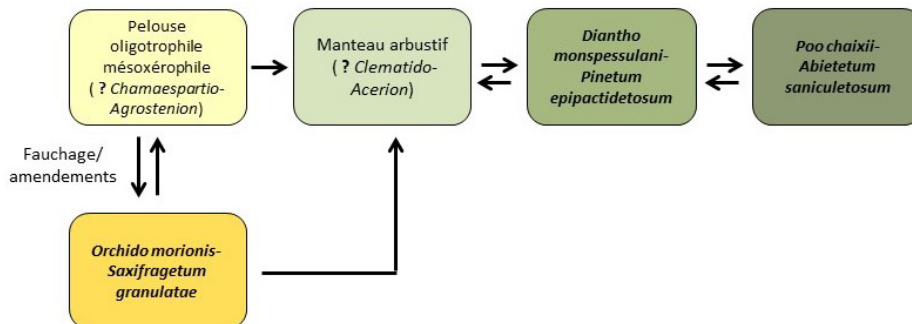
Pelouse oligotrophile mésoxérophile (**?** *Chamaespartio-Agrostenion*)

Manteau arbustif (**?** *Clematido-Acerion*)

***Diantho monspessulani-Pinetum epipactidetosum***

***Poo chaixii-Abietetum saniculetosum***

Fauchage/ amendements

***Orchido morionis-Saxifragetum granulatae***